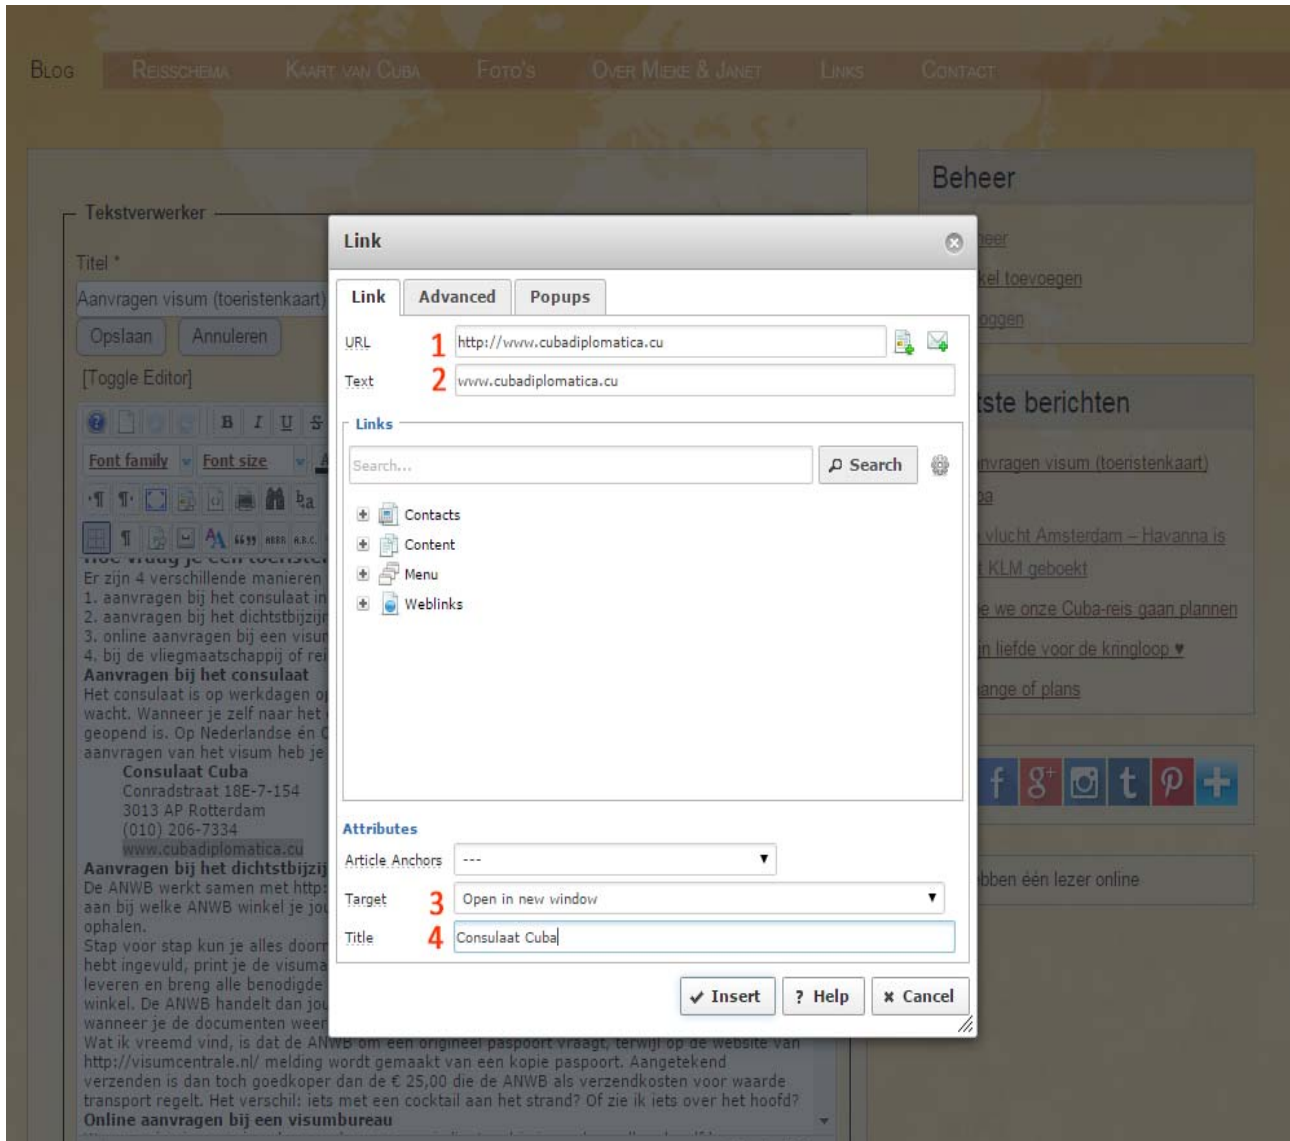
Blog Reisschema Kaart van Cuba Foto's Over Mieke & Janet Links Contact

Tekstverwerker

Titel *

Aanvragen visum (toeristenkaart)

Opslaan Annuleren

[Toggle Editor]

B I U S

Font family Font size

Er zijn 4 verschillende manieren
1. aanvragen bij het consulaat in
2. aanvragen bij het dichtstbijzijn
3. online aanvragen bij een visum
4. bij de vliegmaatschappij of rei
Aanvragen bij het consulaat
Het consulaat is op werkdagen o
wacht. Wanneer je zelf naar het
geopend is. Op Nederlandse én C
aanvragen van het visum heb je
Consulaat Cuba
Conradstraat 18E-7-154
3013 AP Rotterdam
(010) 206-7334
www.cubadiplomatica.cu
Aanvragen bij het dichtstbijzij
De ANWB werkt samen met http:
aan bij welke ANWB winkel je jou
ophalen.
Stap voor stap kun je alles door
hebt ingevuld, print je de visuma
leveren en breng alle benodigde
winkel. De ANWB handelt dan jou
wanneer je de documenten weer
Wat ik vreemd vind, is dat de ANWB om een origineel paspoort vraagt, terwijl op de website van http://visumcentrale.nl/ melding wordt gemaakt van een kopie paspoort. Aangetekend verzenden is dan toch goedkoper dan de € 25,00 die de ANWB als verzendkosten voor waarde transport regelt. Het verschil: iets met een cocktail aan het strand? Of zie ik iets over het hoofd?
Online aanvragen bij een visumbureau

Link

Link Advanced Popups

URL 1 http://www.cubadiplomatica.cu

Text 2 www.cubadiplomatica.cu

Links

Search...

Search

Contacts
Content
Menu
Weblinks

Attributes

Article Anchors ---

Target 3 Open in new window

Title 4 Consulaat Cuba

Insert ? Help Cancel

Beheer

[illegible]eer
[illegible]kel toevoegen
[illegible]oggen

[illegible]tste berichten

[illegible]nvragen visum (toeristenkaart)
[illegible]ba
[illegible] vlucht Amsterdam – Havanna is
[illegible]t KLM geboekt
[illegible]e we onze Cuba-reis gaan plannen
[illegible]n liefde voor de kringloop ♥
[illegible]ange of plans

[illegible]bben één lezer online